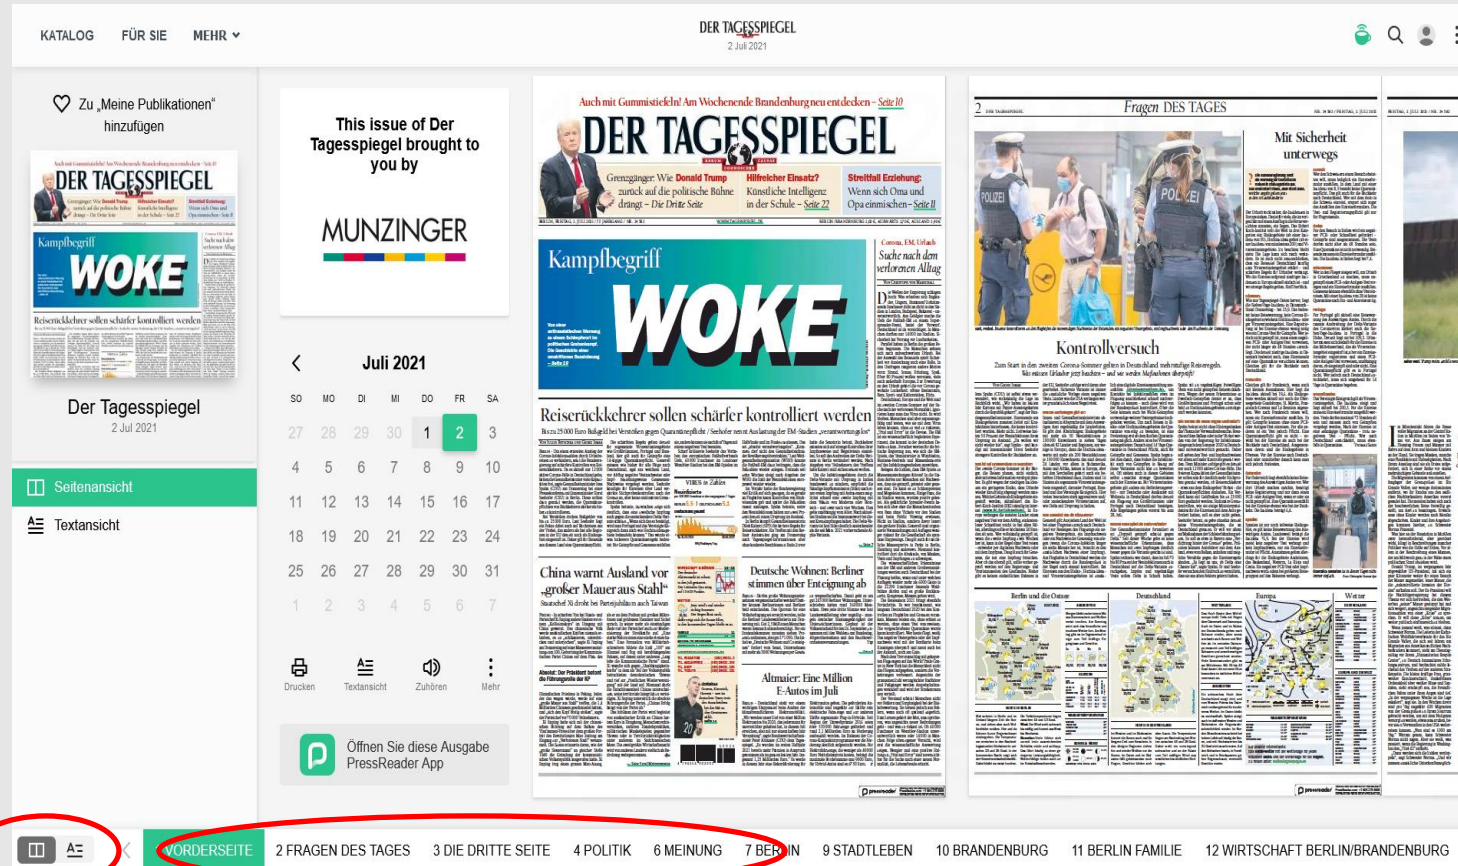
KATALOG FÜR SIE MEHR

DER TAGESSPIEGEL
2 Juli 2021

Zu „Meine Publikationen" hinzufügen

Der Tagesspiegel
2 Jul 2021

Seitenansicht
Textansicht

This issue of Der Tagesspiegel brought to you by
MUNZINGER

Juli 2021

| SO | MO | DI | MI | DO | FR | SA |
|---|---|---|---|---|---|---|
| 27 | 28 | 29 | 30 | 1 | 2 | 3 |
| 4 | 5 | 6 | 7 | 8 | 9 | 10 |
| 11 | 12 | 13 | 14 | 15 | 16 | 17 |
| 18 | 19 | 20 | 21 | 22 | 23 | 24 |
| 25 | 26 | 27 | 28 | 29 | 30 | 31 |
| 1 | 2 | 3 | 4 | 5 | 6 | 7 |

Drucken Textansicht Zuhören Mehr

Öffnen Sie diese Ausgabe PressReader App

Auch mit Gummistiefeln! Am Wochenende Brandenburg neu entdecken – Seite 10

DER TAGESSPIEGEL

Grenzgänger: Wie Donald Trump zurück auf die politische Bühne drängt – Die Dritte Seite
Hilfreicher Einsatz? Künstliche Intelligenz in der Schule – Seite 22
Streitfall Erziehung: Wenn sich Oma und Opa einmischen – Seite 11

Kampfbegriff WOKE

Corona, EM, Urlaub
Suche nach dem verlorenen Alltag

Reiserückkehrer sollen schärfer kontrolliert werden

China warnt Ausland vor „großer Mauer aus Stahl"

Deutsche Wohnen: Berliner stimmen über Enteignung ab

Altmaier: Eine Million E-Autos im Juli

2 Fragen DES TAGES

Mit Sicherheit unterwegs

Kontrollversuch

Berlin und die Ostsee
Deutschland
Europa
Wetter

VORDERSEITE 2 FRAGEN DES TAGES 3 DIE DRITTE SEITE 4 POLITIK 6 MEINUNG 7 BERLIN 9 STADTLEBEN 10 BRANDENBURG 11 BERLIN FAMILIE 12 WIRTSCHAFT BERLIN/BRANDENBURG